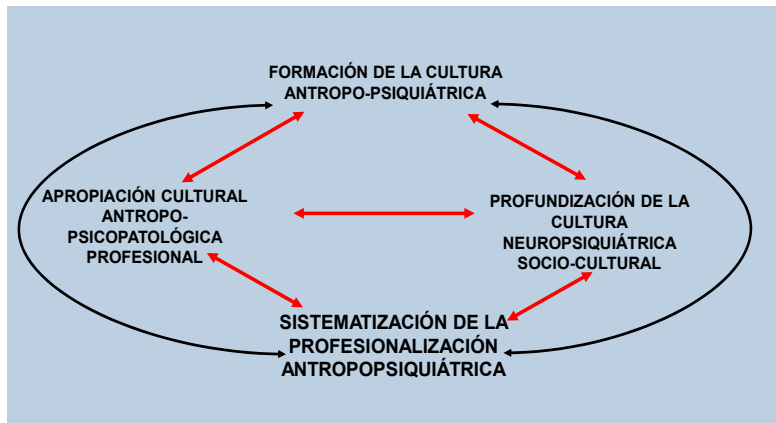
FORMACIÓN DE LA CULTURA ANTROPO-PSIQUIÁTRICA

APROPIACIÓN CULTURAL ANTROPO-PSICOPATOLÓGICA PROFESIONAL

PROFUNDIZACIÓN DE LA CULTURA NEUROPSIQUIÁTRICA SOCIO-CULTURAL

SISTEMATIZACIÓN DE LA PROFESIONALIZACIÓN ANTROPOPSIQUIÁTRICA